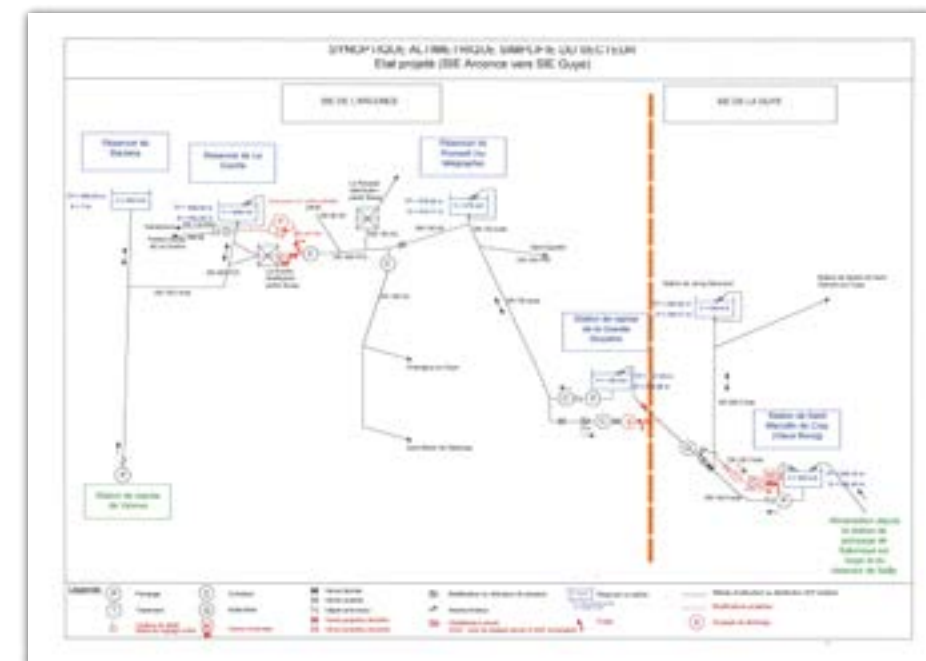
SYNOPTIQUE ALTIMETRIQUE SIMPLIFIE DU SECTEUR
Etat projeté (SIE Arconce vers SIE Guye)

SIE DE L'ARCONCE

SIE DE LA GUYE

Réservoir de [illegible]

Réservoir de La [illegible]

Réservoir du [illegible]

Station de captage de la Grande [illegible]

Station de Saint Marcellin de Cray (Vieux Bourg)

Station de captage de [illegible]

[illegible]

LEGENDE

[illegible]